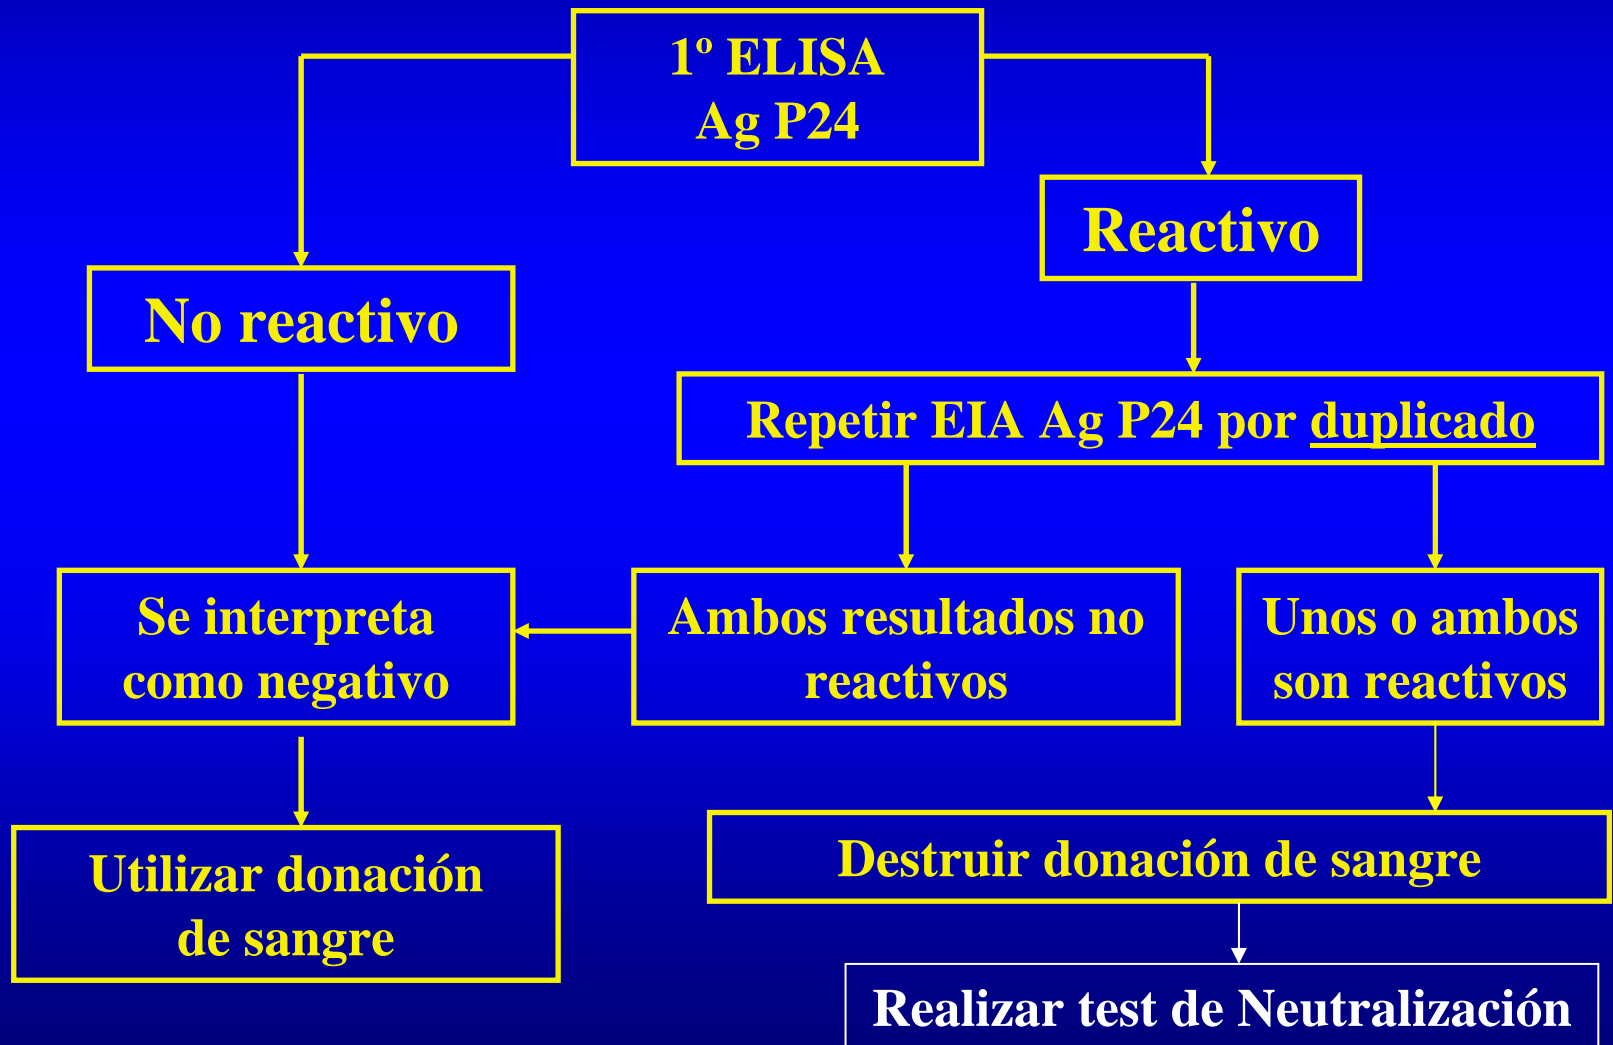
1º ELISA
Ag P24

Reactivo

No reactivo

Repetir EIA Ag P24 por duplicado

Se interpreta como negativo

Ambos resultados no reactivos

Unos o ambos son reactivos

Utilizar donación de sangre

Destruir donación de sangre

Realizar test de Neutralización